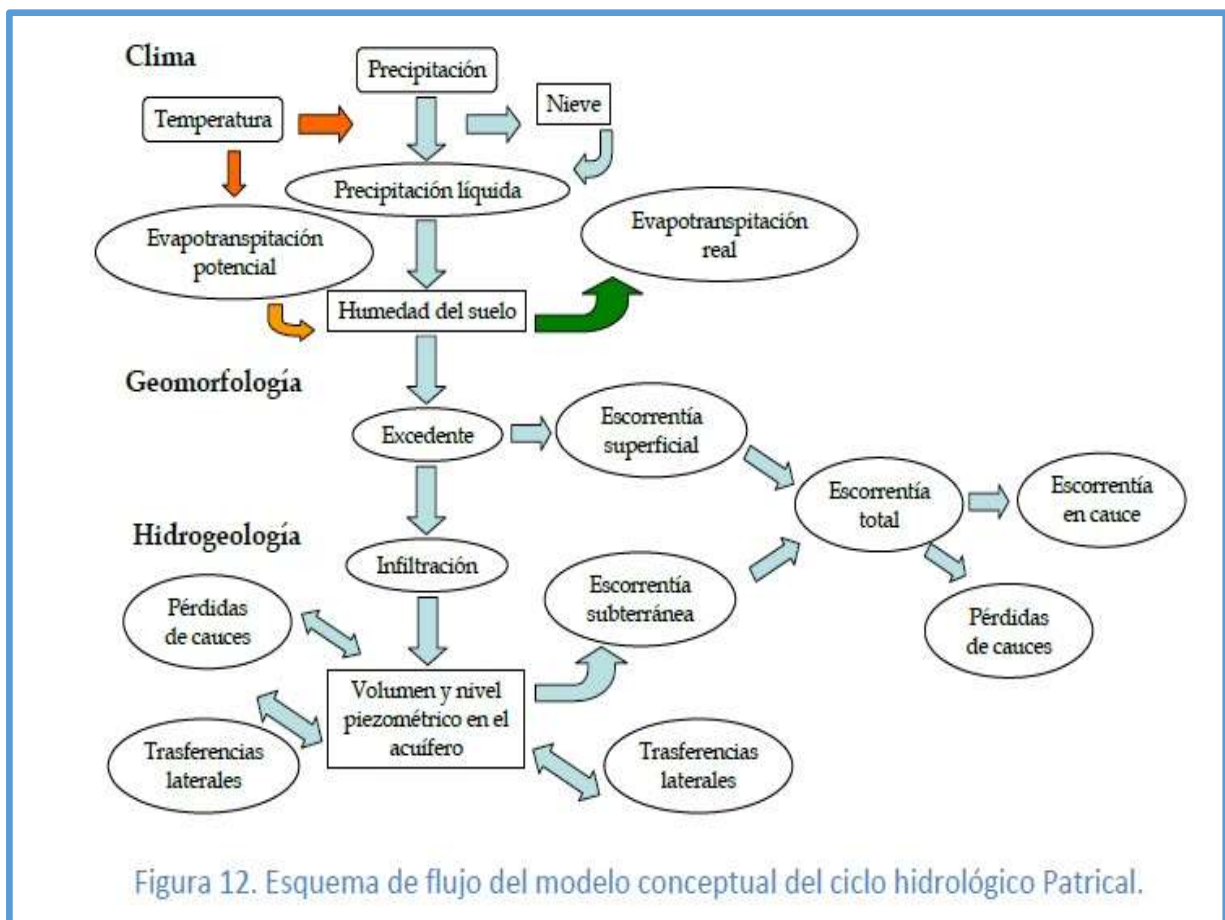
Clima

Precipitación

Temperatura

Nieve

Precipitación líquida

Evapotranspitación potencial

Evapotranspitación real

Humedad del suelo

Geomorfología

Excedente

Escorrentía superficial

Escorrentía total

Escorrentía en cauce

Hidrogeología

Infiltración

Escorrentía subterránea

Pérdidas de cauces

Pérdidas de cauces

Volumen y nivel piezométrico en el acuífero

Trasferencias laterales

Trasferencias laterales

Figura 12. Esquema de flujo del modelo conceptual del ciclo hidrológico Patrical.